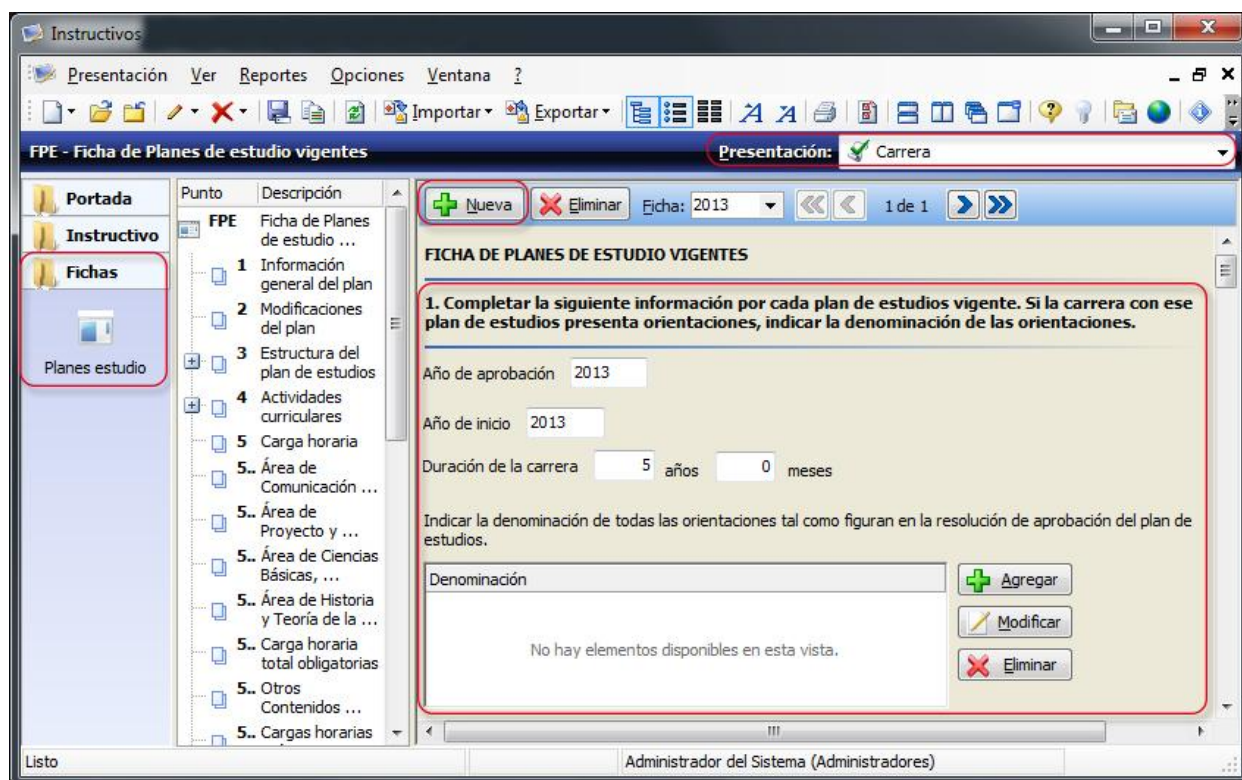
Instructivos

Presentación Ver Reportes Opciones Ventana ?

Importar Exportar

FPE - Ficha de Planes de estudio vigentes

Presentación: Carrera

Portada
Instructivo
Fichas
Planes estudio

| Punto | Descripción |
|---|---|
| FPE | Ficha de Planes de estudio ... |
| 1 | Información general del plan |
| 2 | Modificaciones del plan |
| 3 | Estructura del plan de estudios |
| 4 | Actividades curriculares |
| 5 | Carga horaria |
| 5.. | Área de Comunicación ... |
| 5.. | Área de Proyecto y ... |
| 5.. | Área de Ciencias Básicas, ... |
| 5.. | Área de Historia y Teoría de la ... |
| 5.. | Carga horaria total obligatorias |
| 5.. | Otros Contenidos ... |
| 5.. | Cargas horarias |

Nueva Eliminar Ficha: 2013 1 de 1

FICHA DE PLANES DE ESTUDIO VIGENTES

1. Completar la siguiente información por cada plan de estudios vigente. Si la carrera con ese plan de estudios presenta orientaciones, indicar la denominación de las orientaciones.

Año de aprobación 2013

Año de inicio 2013

Duración de la carrera 5 años 0 meses

Indicar la denominación de todas las orientaciones tal como figuran en la resolución de aprobación del plan de estudios.

Denominación

No hay elementos disponibles en esta vista.

Agregar
Modificar
Eliminar

Listo
Administrador del Sistema (Administradores)